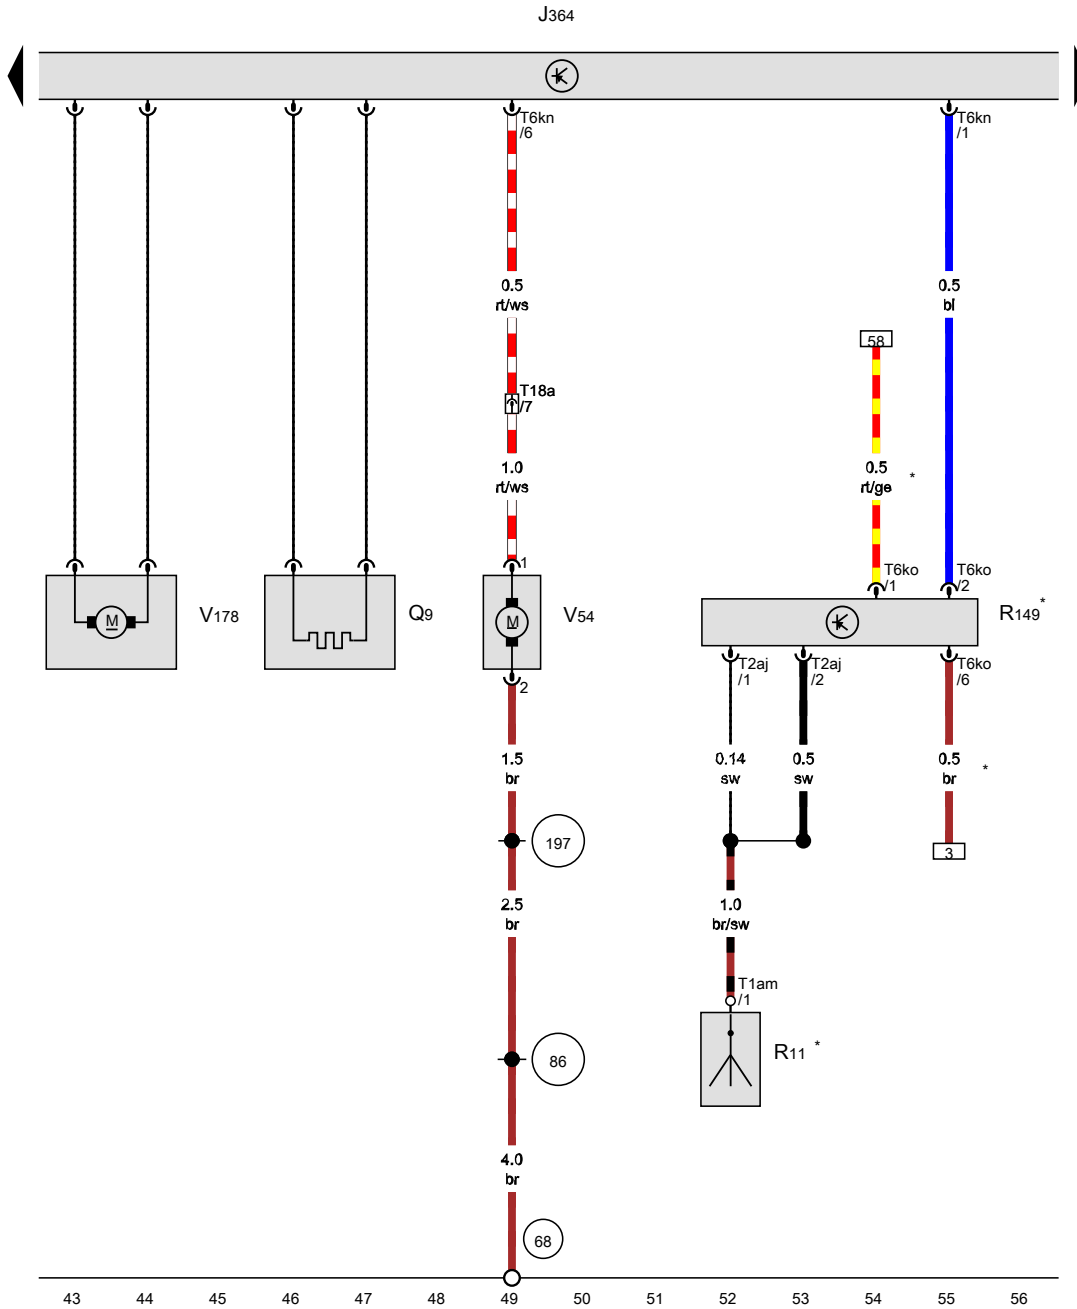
J364

T6kn /6

0.5 rt/ws

T18a /7

1.0 rt/ws

1

M

V54

2

1.5 br

197

2.5 br

86

4.0 br

68

T6kn /1

0.5 bl

58

0.5 rt/ge *

T6ko /1

T6ko /2

R149 *

T2aj /1

T2aj /2

T6ko /6

0.14 sw

0.5 sw

0.5 br *

3

1.0 br/sw

T1am /1

R11 *

M

V178

Q9

43 44 45 46 47 48 49 50 51 52 53 54 55 56